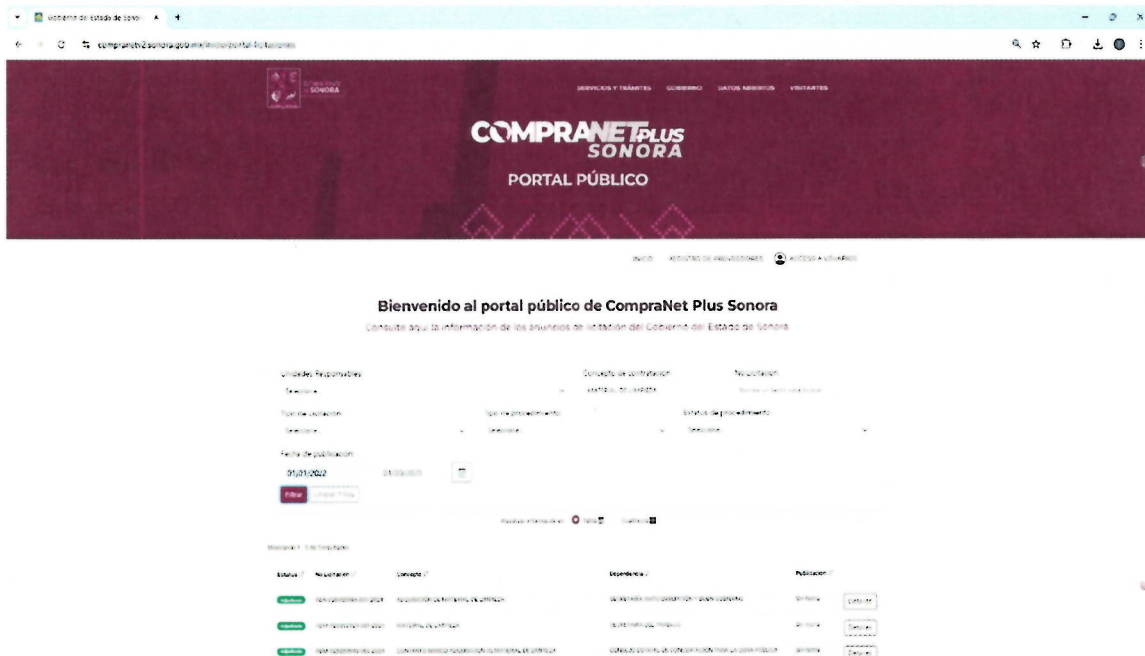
Gobierno del estado de Sonora

compranetv2.sonora.gob.mx/inicio/portal-licitaciones

SONORA

SERVICIOS Y TRÁMITES GOBIERNO DATOS ABIERTOS VISITANTES

COMPRANET PLUS SONORA

PORTAL PÚBLICO

INICIO REGISTRO DE PROVEEDORES ACCESO A USUARIOS

Bienvenido al portal público de CompraNet Plus Sonora

Consulte aquí la información de los anuncios de licitación del Gobierno del Estado de Sonora

Unidades Responsables
Seleccione

Concepto de contratación
MATERIAL DE LIMPIEZA

No. Licitación

Tipo de licitación
Seleccione

Tipo de procedimiento
Seleccione

Estatus de procedimiento
Seleccione

Fecha de publicación
01/01/2022

Filtrar Limpiar Filtros

| Estatus | No. Licitación | Concepto | Dependencia | Publicación | |
|---|---|---|---|---|---|
| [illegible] | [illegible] | ADQUISICIÓN DE MATERIAL DE LIMPIEZA | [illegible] | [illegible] | Detalles |
| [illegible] | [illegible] | MATERIAL DE LIMPIEZA | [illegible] | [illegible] | Detalles |
| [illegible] | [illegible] | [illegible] MATERIAL DE LIMPIEZA | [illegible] | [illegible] | Detalles |